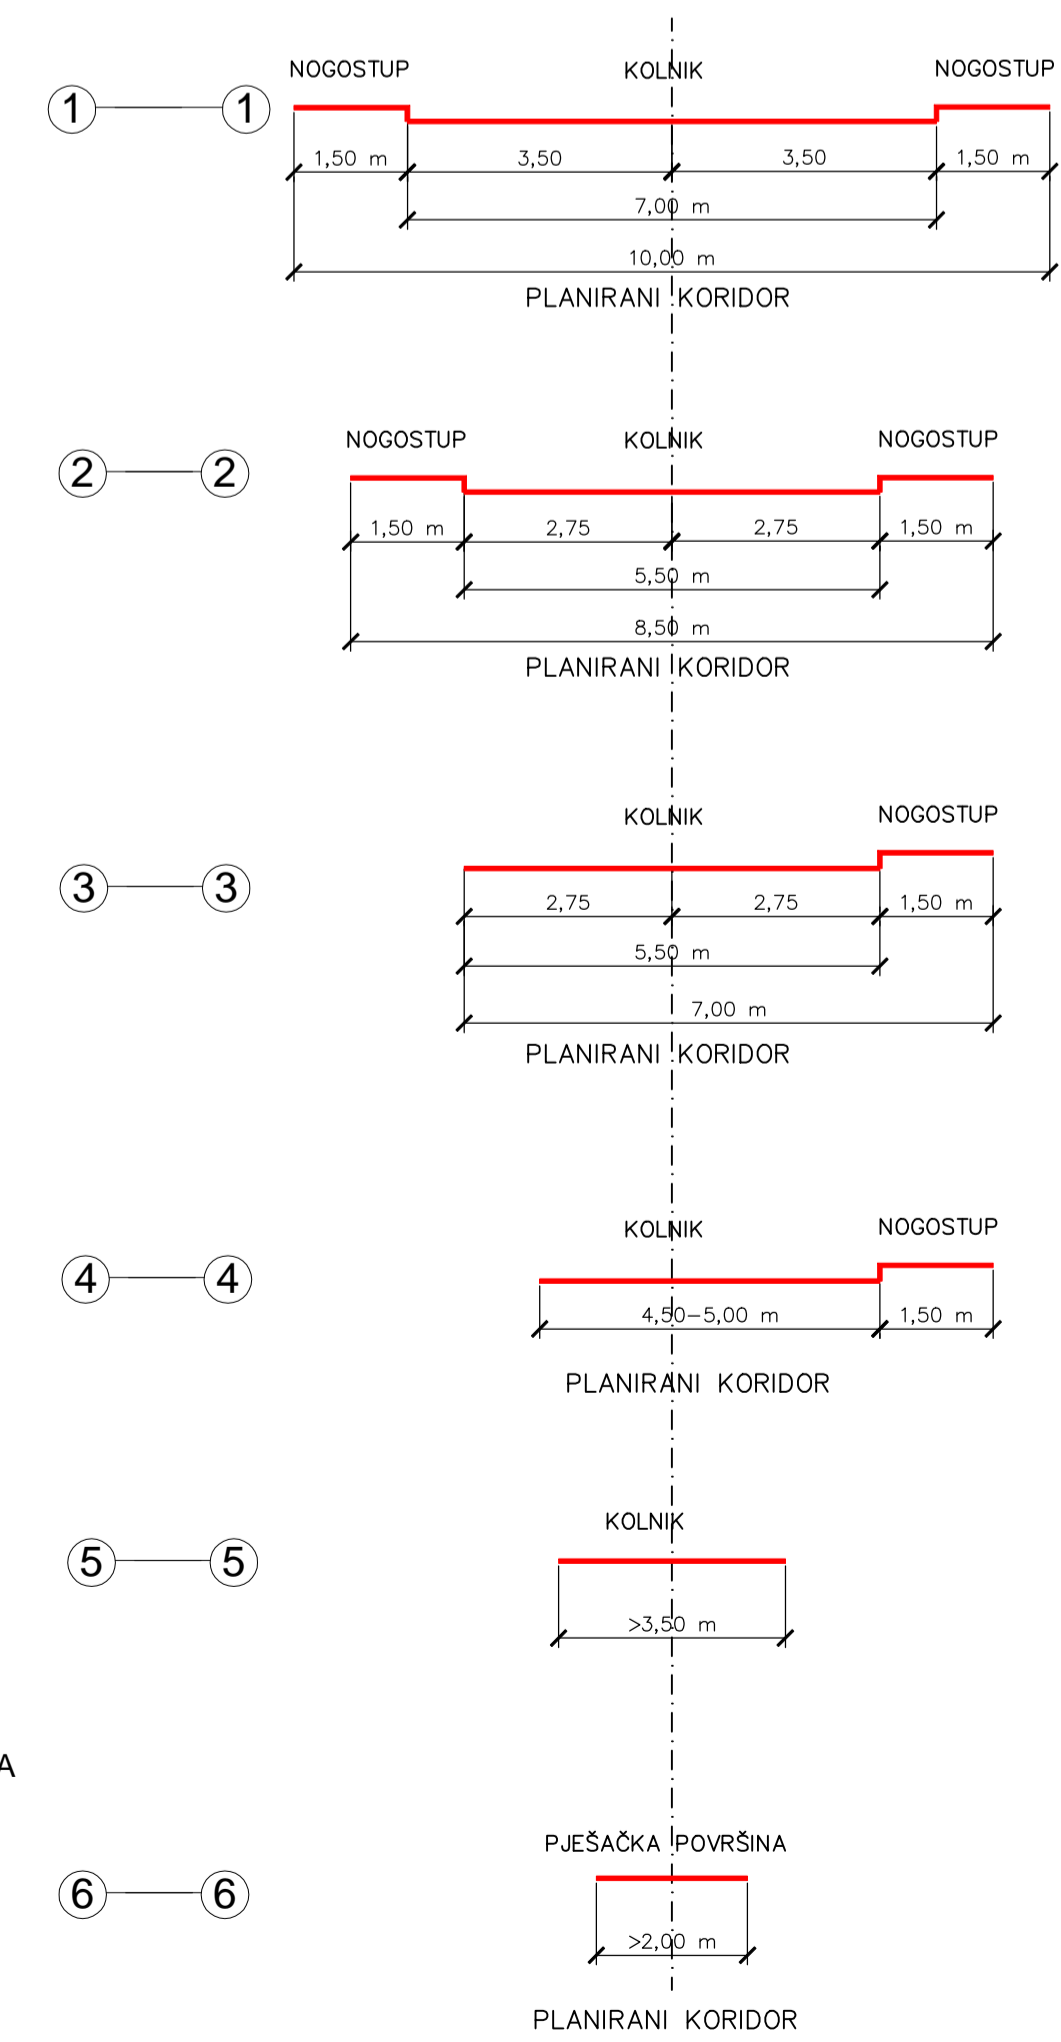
1 — 1

NOGOSTUP KOLNIK NOGOSTUP

1,50 m 3,50 3,50 1,50 m

7,00 m

10,00 m

PLANIRANI KORIDOR

2 — 2

NOGOSTUP KOLNIK NOGOSTUP

1,50 m 2,75 2,75 1,50 m

5,50 m

8,50 m

PLANIRANI KORIDOR

3 — 3

KOLNIK NOGOSTUP

2,75 2,75 1,50 m

5,50 m

7,00 m

PLANIRANI KORIDOR

4 — 4

KOLNIK NOGOSTUP

4,50–5,00 m 1,50 m

PLANIRANI KORIDOR

5 — 5

KOLNIK

>3,50 m

A

6 — 6

PJEŠAČKA POVRŠINA

>2,00 m

PLANIRANI KORIDOR